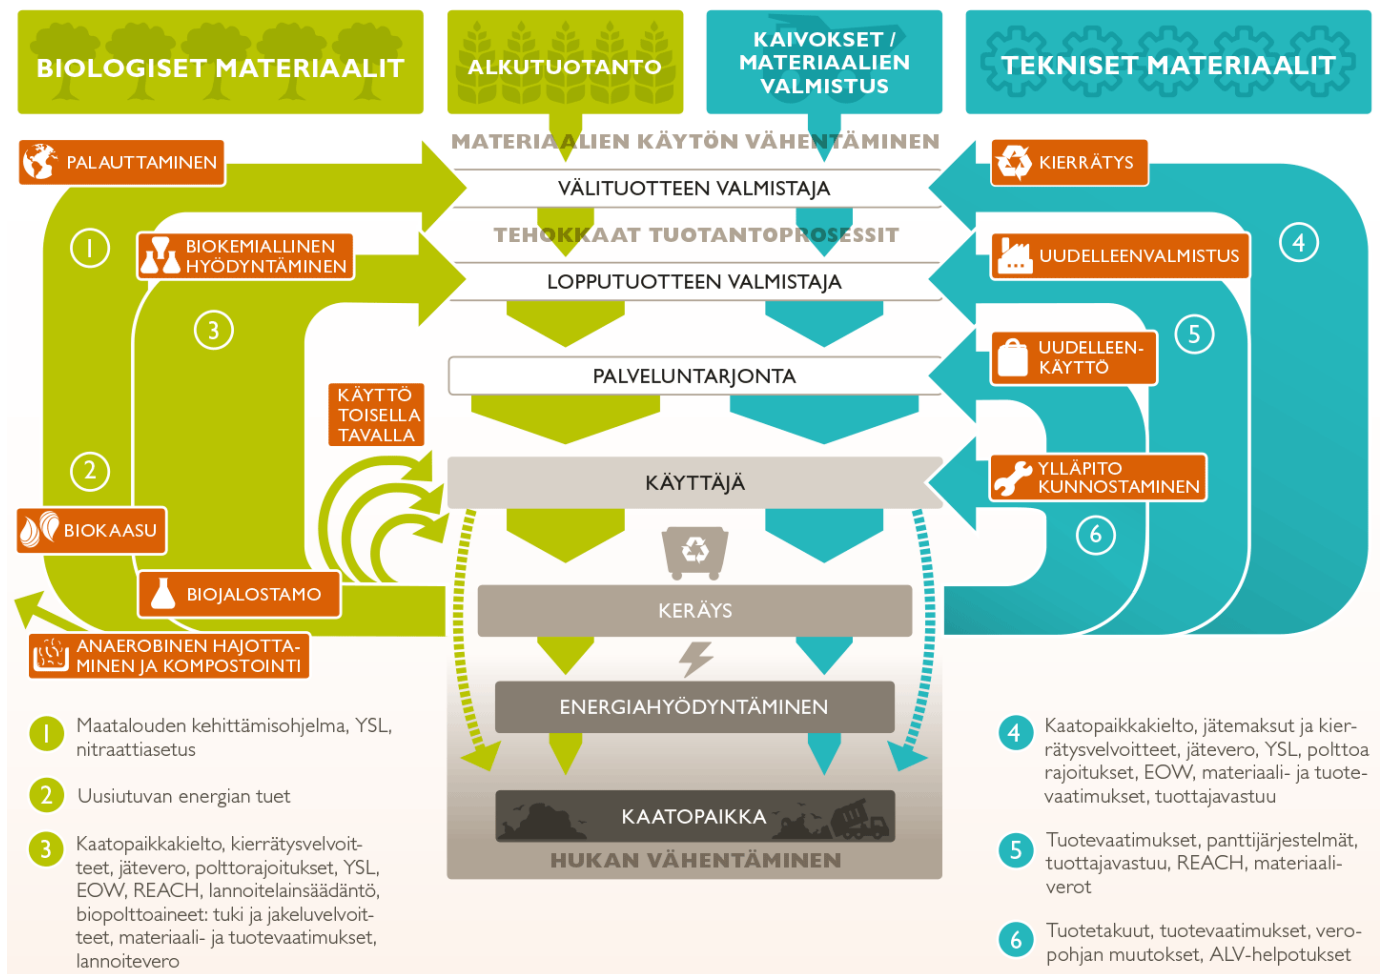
BIOLOGISET MATERIAALIT

ALKUTUOTANTO

KAIVOKSET / MATERIAALIEN VALMISTUS

TEKNISET MATERIAALIT

MATERIAALIEN KÄYTÖN VÄHENTÄMINEN

PALAUTTAMINEN

KIERRÄTYS

VÄLITUOTTEEN VALMISTAJA

1

4

BIOKEMIALLINEN HYÖDYNTÄMINEN

TEHOKKAAT TUOTANTOPROSESSIT

UUDELLEENVALMISTUS

LOPPUTUOTTEEN VALMISTAJA

3

5

UUDELLEEN-KÄYTTÖ

PALVELUNTARJONTA

KÄYTTÖ TOISELLA TAVALLA

KÄYTTÄJÄ

YLLÄPITO KUNNOSTAMINEN

2

6

BIOKAASU

BIOJALOSTAMO

KERÄYS

ANAEROBINEN HAJOTTA-MINEN JA KOMPOSTOINTI

ENERGIAHYÖDYNTÄMINEN

KAATOPAIKKA

HUKAN VÄHENTÄMINEN

1 Maatalouden kehittämisohjelma, YSL, nitraattiasetus

2 Uusiutuvan energian tuet

3 Kaatopaikkakielto, kierrätysvelvoitteet, jätevero, polttorajoitukset, YSL, EOW, REACH, lannoitelainsäädäntö, biopolttoaineet: tuki ja jakeluvelvoitteet, materiaali- ja tuotevaatimukset, lannoitevero

4 Kaatopaikkakielto, jätemaksut ja kierrätysvelvoitteet, jätevero, YSL, polttoa rajoitukset, EOW, materiaali- ja tuotevaatimukset, tuottajavastuu

5 Tuotevaatimukset, panttijärjestelmät, tuottajavastuu, REACH, materiaaliverot

6 Tuotetakuut, tuotevaatimukset, veropohjan muutokset, ALV-helpotukset